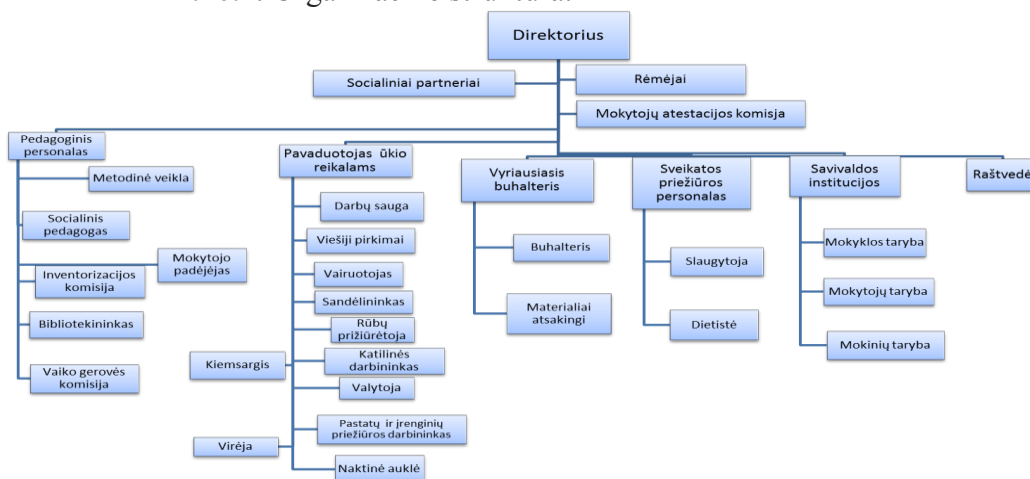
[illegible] Organizacinė struktūra

Direktorius

Socialiniai partneriai

Rėmėjai

Mokytojų atestacijos komisja

Pedagoginis personalas

Metodinė veikla

Socialinis pedagogas

Mokytojo padėjėjas

Inventorizacijos komisija

Bibliotekininkas

Vaiko gerovės komisija

Pavaduotojas ūkio reikalams

Darbų sauga

Viešiji pirkimai

Vairuotojas

Sandėlininkas

Rūbų prižiūrėtoja

Kiemsargis

Katilinės darbininkas

Valytoja

Pastatų ir įrenginių priežiūros darbininkas

Virėja

Naktinė auklė

Vyriausiasis buhalteris

Buhalteris

Materialiai atsakingi

Sveikatos priežiūros personalas

Slaugytoja

Dietistė

Savivaldos institucijos

Mokyklos taryba

Mokytojų taryba

Mokinių taryba

Raštvedė